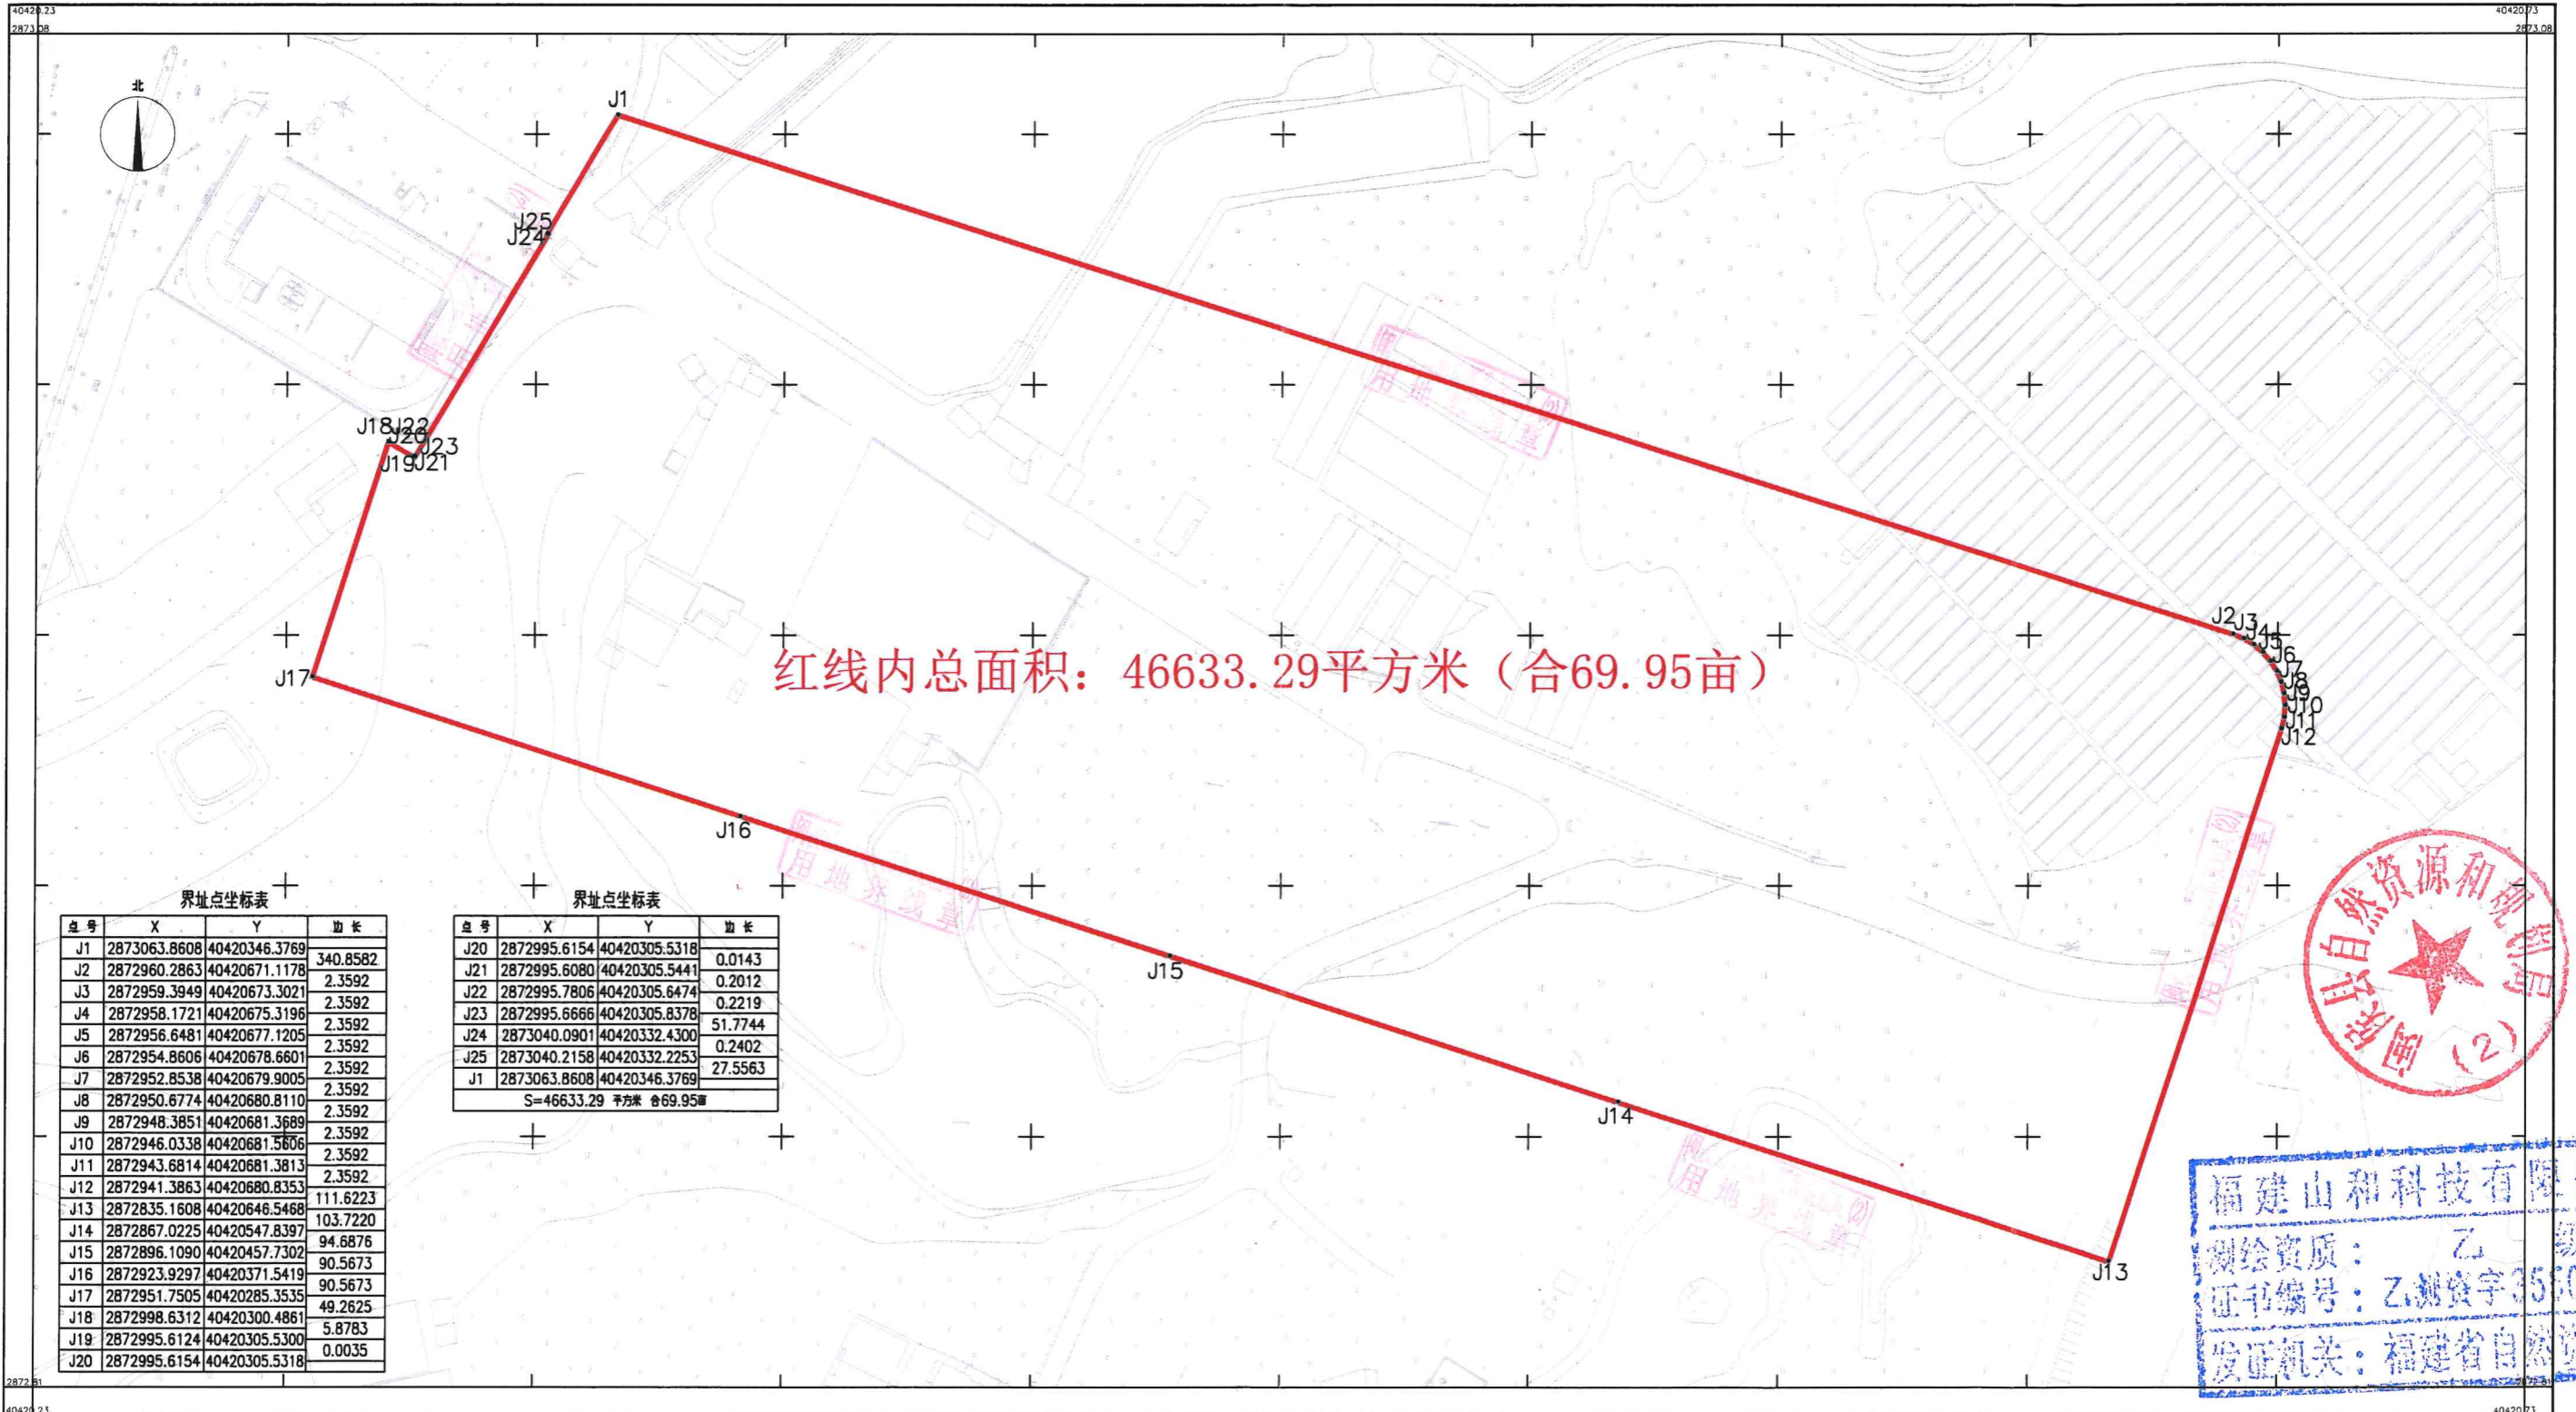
40420.23
2873.08
40420.73
2873.08

北

J1
J25
J24
J18J22
J20
J23
J19J21
J17
J16
J15
J14
J13
J2J3
J4
J5
J6
J7
J8
J9
J10
J11
J12

红线内总面积：46633.29平方米（合69.95亩）

界址点坐标表

| 点号 | X | Y | 边长 |
|---|---|---|---|
| J1 | 2873063.8608 | 40420346.3769 | |
| | | | 340.8582 |
| J2 | 2872960.2863 | 40420671.1178 | |
| | | | 2.3592 |
| J3 | 2872959.3949 | 40420673.3021 | |
| | | | 2.3592 |
| J4 | 2872958.1721 | 40420675.3196 | |
| | | | 2.3592 |
| J5 | 2872956.6481 | 40420677.1205 | |
| | | | 2.3592 |
| J6 | 2872954.8606 | 40420678.6601 | |
| | | | 2.3592 |
| J7 | 2872952.8538 | 40420679.9005 | |
| | | | 2.3592 |
| J8 | 2872950.6774 | 40420680.8110 | |
| | | | 2.3592 |
| J9 | 2872948.3851 | 40420681.3689 | |
| | | | 2.3592 |
| J10 | 2872946.0338 | 40420681.5606 | |
| | | | 2.3592 |
| J11 | 2872943.6814 | 40420681.3813 | |
| | | | 2.3592 |
| J12 | 2872941.3863 | 40420680.8353 | |
| | | | 111.6223 |
| J13 | 2872835.1608 | 40420646.5468 | |
| | | | 103.7220 |
| J14 | 2872867.0225 | 40420547.8397 | |
| | | | 94.6876 |
| J15 | 2872896.1090 | 40420457.7302 | |
| | | | 90.5673 |
| J16 | 2872923.9297 | 40420371.5419 | |
| | | | 90.5673 |
| J17 | 2872951.7505 | 40420285.3535 | |
| | | | 49.2625 |
| J18 | 2872998.6312 | 40420300.4861 | |
| | | | 5.8783 |
| J19 | 2872995.6124 | 40420305.5300 | |
| | | | 0.0035 |
| J20 | 2872995.6154 | 40420305.5318 | |

界址点坐标表

| 点号 | X | Y | 边长 |
|---|---|---|---|
| J20 | 2872995.6154 | 40420305.5318 | |
| | | | 0.0143 |
| J21 | 2872995.6080 | 40420305.5441 | |
| | | | 0.2012 |
| J22 | 2872995.7806 | 40420305.6474 | |
| | | | 0.2219 |
| J23 | 2872995.6666 | 40420305.8378 | |
| | | | 51.7744 |
| J24 | 2873040.0901 | 40420332.4300 | |
| | | | 0.2402 |
| J25 | 2873040.2158 | 40420332.2253 | |
| | | | 27.5563 |
| J1 | 2873063.8608 | 40420346.3769 | |
| S=46633.29 平方米 合69.95亩 | | | |

用地界线章
用地界线章
用地界线章
用地界线章
用地界线章

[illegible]县自然资源和规划局 （2）

福建山和科技有限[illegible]
测绘资质： 乙 级
证书编号：乙测资字35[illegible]
发证机关：福建省自然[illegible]

2872.81
40420.23
2872.81
40420.73